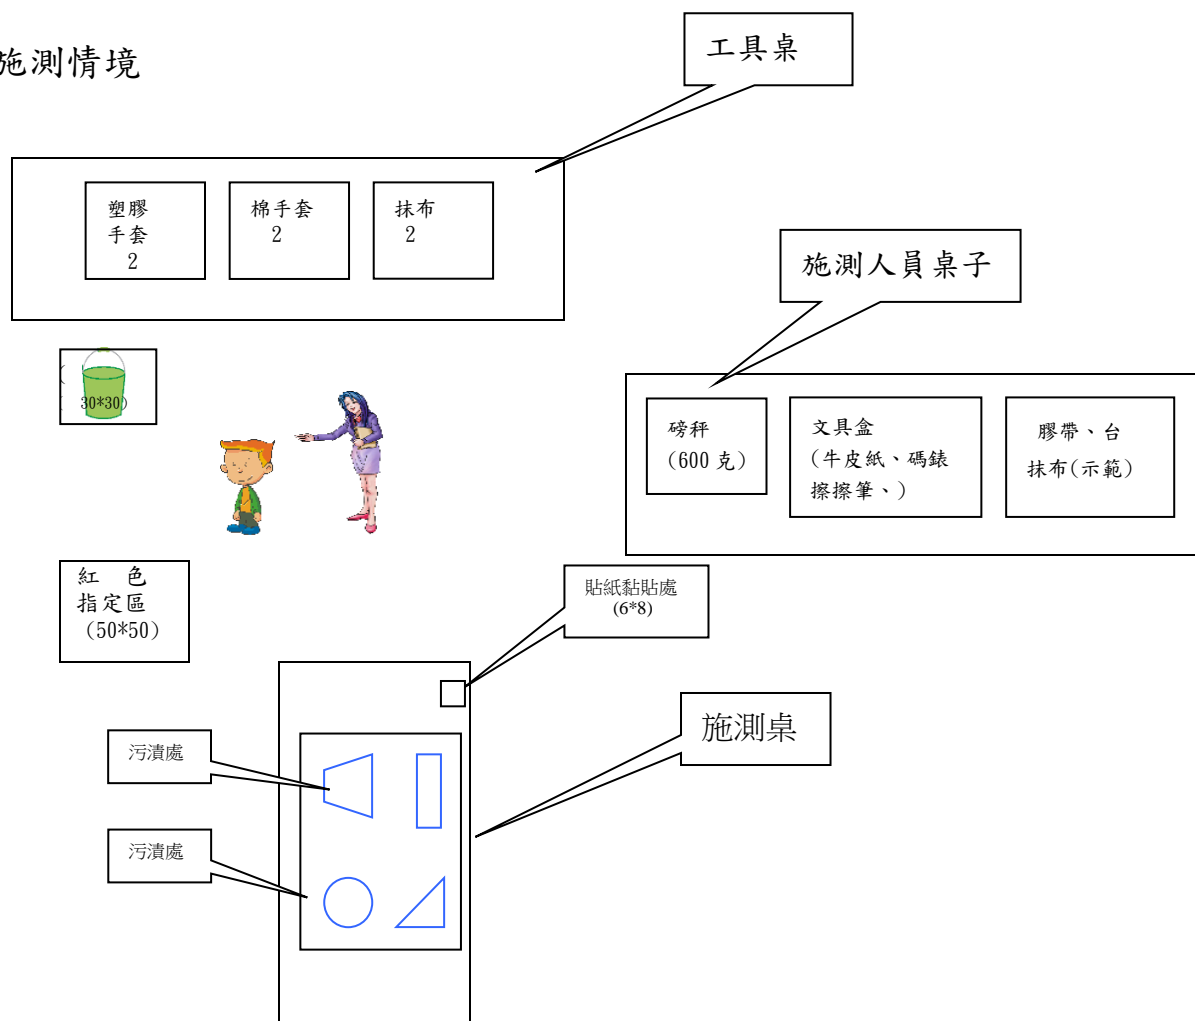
施測情境

工具桌

塑膠手套 2

棉手套 2

抹布 2

施測人員桌子

(

30*30)

磅秤 (600 克)

文具盒 (牛皮紙、碼錶 擦擦筆、)

膠帶、台 抹布(示範)

紅 色 指定區 (50*50)

貼紙黏貼處 (6*8)

施測桌

污漬處

污漬處